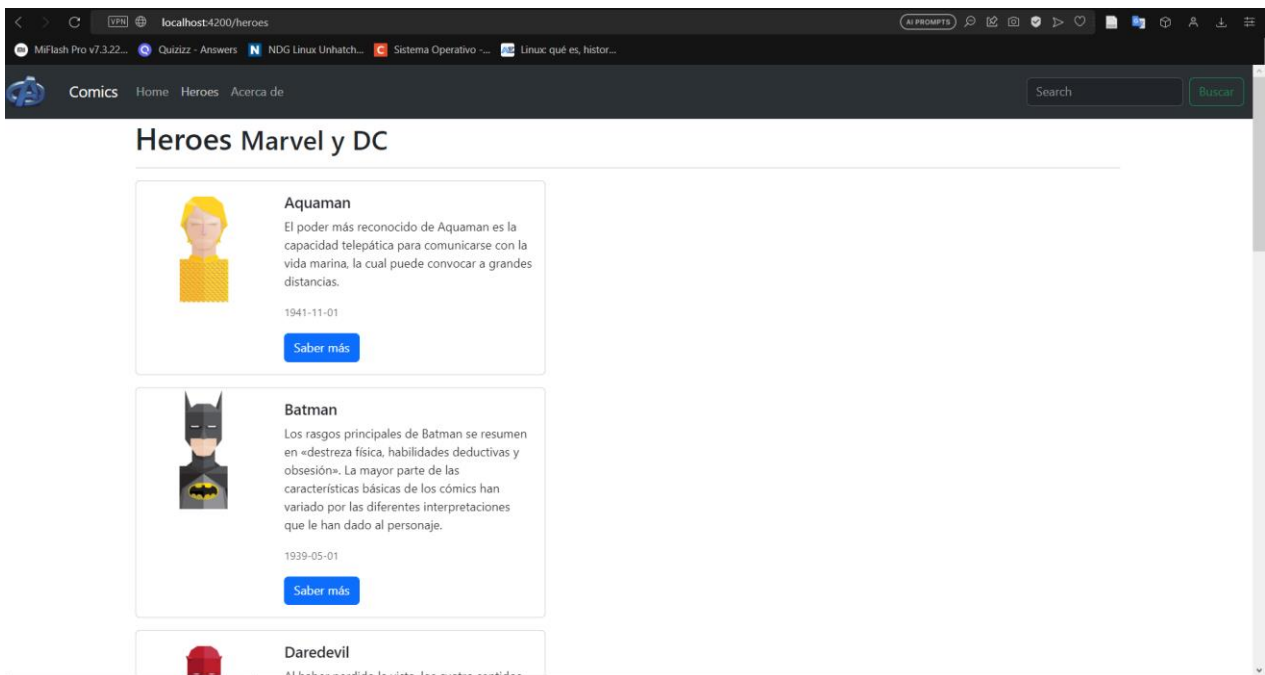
VPN localhost:4200/heroes

AI PROMPTS

MiFlash Pro v7.3.22... Quizizz - Answers NDG Linux Unhatch... Sistema Operativo -... Linux: qué es, histor...

Comics Home Heroes Acerca de

Search Buscar

Heroes Marvel y DC

Aquaman

El poder más reconocido de Aquaman es la capacidad telepática para comunicarse con la vida marina, la cual puede convocar a grandes distancias.

1941-11-01

Saber más

Batman

Los rasgos principales de Batman se resumen en «destreza física, habilidades deductivas y obsesión». La mayor parte de las características básicas de los cómics han variado por las diferentes interpretaciones que le han dado al personaje.

1939-05-01

Saber más

Daredevil

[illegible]